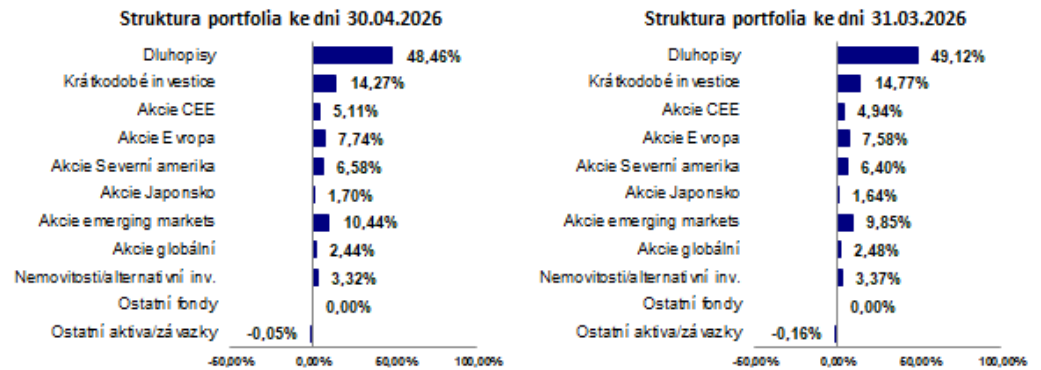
Struktura portfolia ke dni 30.04.2026

| | |
|---|---|
| Dluhopisy | 48,46% |
| Krátkodobé investice | 14,27% |
| Akcie CEE | 5,11% |
| Akcie Evropa | 7,74% |
| Akcie Severní amerika | 6,58% |
| Akcie Japonsko | 1,70% |
| Akcie emerging markets | 10,44% |
| Akcie globální | 2,44% |
| Nemovitosti/alternativní inv. | 3,32% |
| Ostatní fondy | 0,00% |
| Ostatní aktiva/závazky | -0,05% |

-50,00% 0,00% 50,00% 100,00%

Struktura portfolia ke dni 31.03.2026

| | |
|---|---|
| Dluhopisy | 49,12% |
| Krátkodobé investice | 14,77% |
| Akcie CEE | 4,94% |
| Akcie Evropa | 7,58% |
| Akcie Severní amerika | 6,40% |
| Akcie Japonsko | 1,64% |
| Akcie emerging markets | 9,85% |
| Akcie globální | 2,48% |
| Nemovitosti/alternativní inv. | 3,37% |
| Ostatní fondy | 0,00% |
| Ostatní aktiva/závazky | -0,16% |

-50,00% 0,00% 50,00% 100,00%